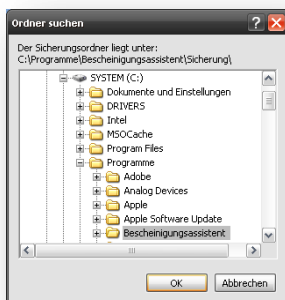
Ordner suchen

Der Sicherungsordner liegt unter:
C:\Programme\Bescheinigungsassistent\Sicherung\

SYSTEM (C:)
Dokumente und Einstellungen
DRIVERS
Intel
MSOCache
Program Files
Programme
Adobe
Analog Devices
Apple
Apple Software Update
Bescheinigungsassistent

OK
Abbrechen